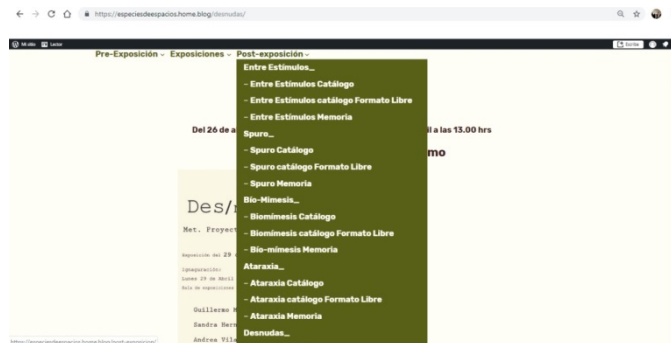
https://especiesdeespacios.home.blog/desnudas/

Mi sitio Lector

Escribe

Pre-Exposición ⌄ Exposiciones ⌄ Post-exposición ⌄

Entre Estímulos_
– Entre Estímulos Catálogo
– Entre Estímulos catálogo Formato Libre
– Entre Estímulos Memoria
Spuro_
– Spuro Catálogo
– Spuro catálogo Formato Libre
– Spuro Memoria
Bio-Mimesis_
– Biomimesis Catálogo
– Biomimesis catálogo Formato Libre
– Bio-mimesis Memoria
Ataraxia_
– Ataraxia Catálogo
– Ataraxia catálogo Formato Libre
– Ataraxia Memoria
Desnudas_

Del 26 a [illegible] il a las 13.00 hrs

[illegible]mo

Des/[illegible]

Met. Proyect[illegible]

Exposición del 29 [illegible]

Inauguración:
Lunes 29 de Abril
Sala de exposiciones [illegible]

Guillermo M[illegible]
Sandra Hern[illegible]
Andrea Vil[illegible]

https://especiesdeespacios.home.blog/post-exposicion/